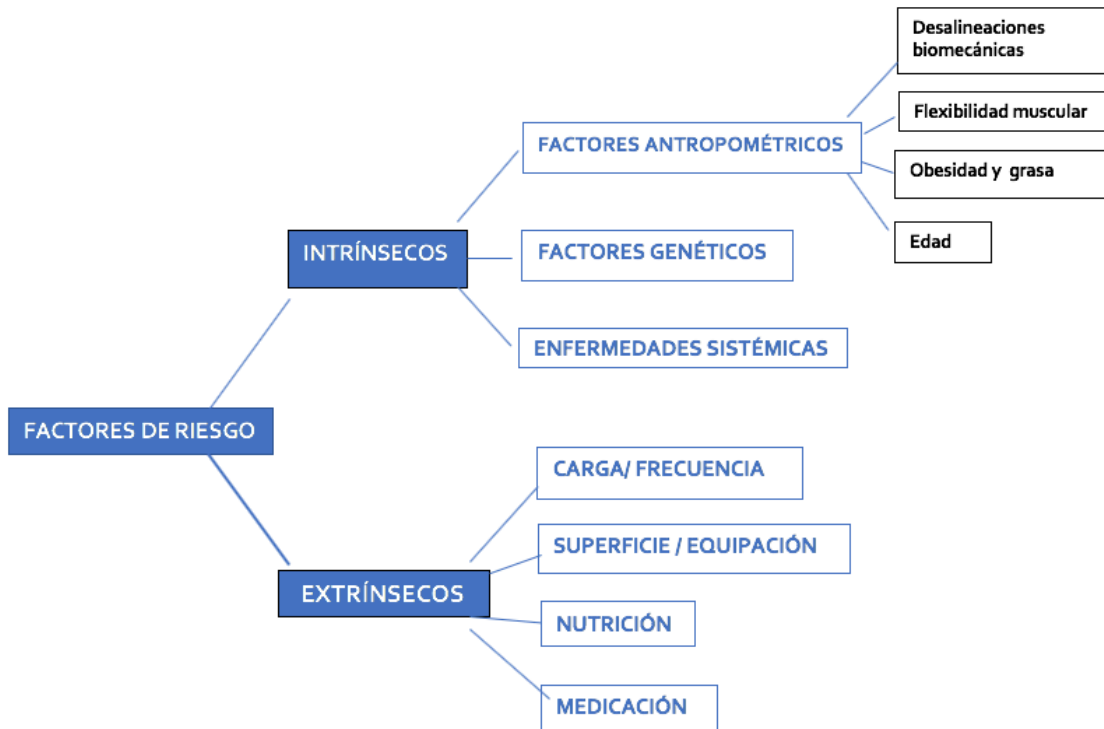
FACTORES DE RIESGO

INTRÍNSECOS

FACTORES ANTROPOMÉTRICOS

Desalineaciones biomecánicas

Flexibilidad muscular

Obesidad y grasa

Edad

FACTORES GENÉTICOS

ENFERMEDADES SISTÉMICAS

EXTRÍNSECOS

CARGA/ FRECUENCIA

SUPERFICIE / EQUIPACIÓN

NUTRICIÓN

MEDICACIÓN